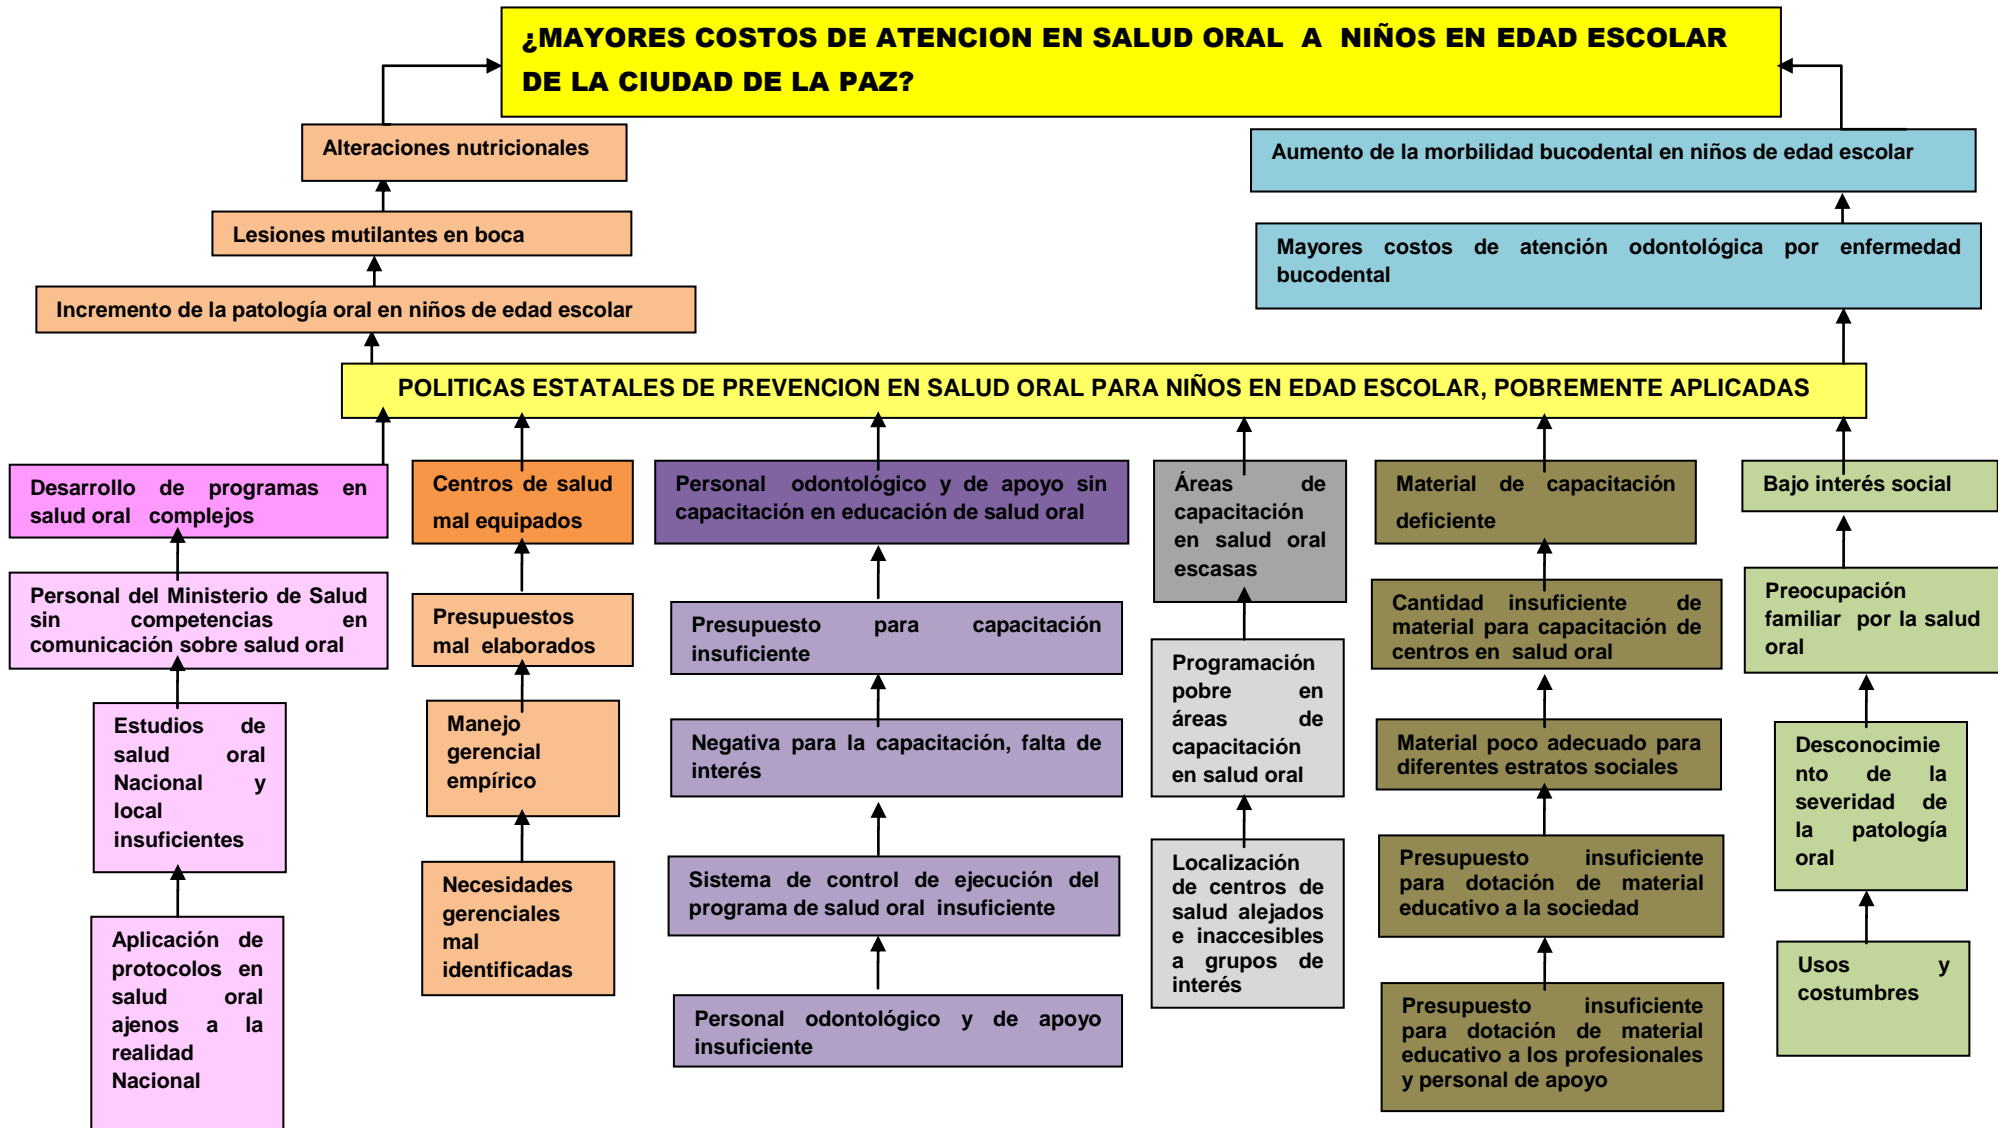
¿MAYORES COSTOS DE ATENCION EN SALUD ORAL A NIÑOS EN EDAD ESCOLAR DE LA CIUDAD DE LA PAZ?

Alteraciones nutricionales

Lesiones mutilantes en boca

Incremento de la patología oral en niños de edad escolar

Aumento de la morbilidad bucodental en niños de edad escolar

Mayores costos de atención odontológica por enfermedad bucodental

POLITICAS ESTATALES DE PREVENCION EN SALUD ORAL PARA NIÑOS EN EDAD ESCOLAR, POBREMENTE APLICADAS

Desarrollo de programas en salud oral complejos

Personal del Ministerio de Salud sin competencias en comunicación sobre salud oral

Estudios de salud oral Nacional y local insuficientes

Aplicación de protocolos en salud oral ajenos a la realidad Nacional

Centros de salud mal equipados

Presupuestos mal elaborados

Manejo gerencial empírico

Necesidades gerenciales mal identificadas

Personal odontológico y de apoyo sin capacitación en educación de salud oral

Presupuesto para capacitación insuficiente

Negativa para la capacitación, falta de interés

Sistema de control de ejecución del programa de salud oral insuficiente

Personal odontológico y de apoyo insuficiente

Áreas de capacitación en salud oral escasas

Programación pobre en áreas de capacitación en salud oral

Localización de centros de salud alejados e inaccesibles a grupos de interés

Material de capacitación deficiente

Cantidad insuficiente de material para capacitación de centros en salud oral

Material poco adecuado para diferentes estratos sociales

Presupuesto insuficiente para dotación de material educativo a la sociedad

Presupuesto insuficiente para dotación de material educativo a los profesionales y personal de apoyo

Bajo interés social

Preocupación familiar por la salud oral

Desconocimiento de la severidad de la patología oral

Usos y costumbres